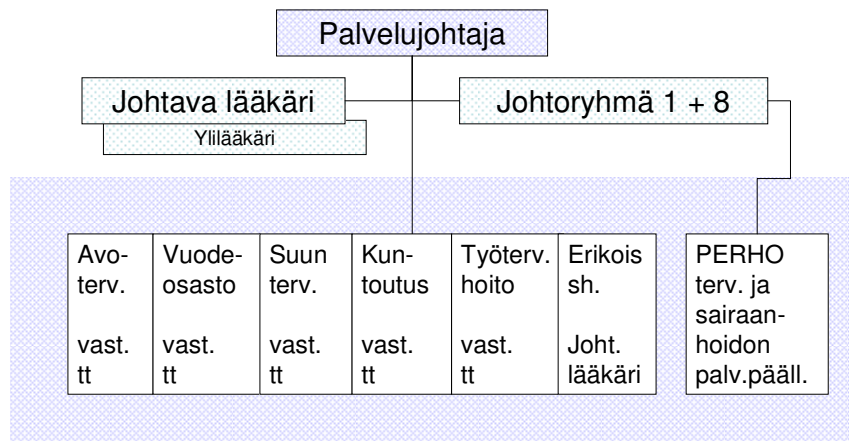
Palvelujohtaja

Johtava lääkäri

Ylilääkäri

Johtoryhmä 1 + 8

Avoterv.

vast. tt

Vuodeosasto

vast. tt

Suun terv.

vast. tt

Kuntoutus

vast. tt

Työterv. hoito

vast. tt

Erikois sh.

Joht. lääkäri

PERHO terv. ja sairaanhoidon palv.pääll.